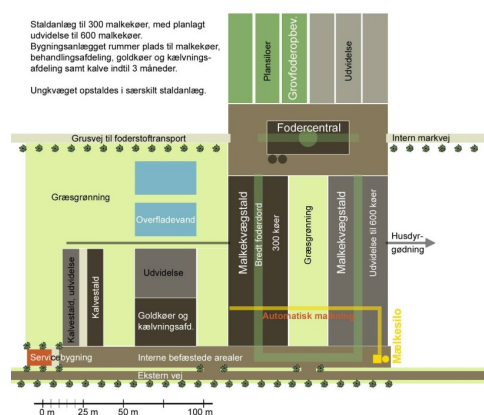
Staldanlæg til 300 malkekøer, med planlagt udvidelse til 600 malkekøer. Bygningsanlægget rummer plads til malkekøer, behandlingsafdeling, goldkøer og kælvningsafdeling samt kalve indtil 3 måneder.

Ungkvæget opstaldes i særskilt staldanlæg.

Plansilоer
Grovfoderopbev.
Udvidelse

Grusvej til foderstoftransport
Fodercentral
Intern markvej

Græsgrønning
Overfladevand
Malkekvægstald
Bredt foderbord
300 køer
Græsgrønning
Malkekvægstald
Udvidelse til 600 køer
Husdyrgødning

Kalvestald, udvidelse
Kalvestald
Udvidelse
Goldkøer og kælvningsafd.
Automatisk malkning
Mælkesilo

Servicebygning
Interne befæstede arealer
Ekstern vej

0 m
25 m
50 m
100 m